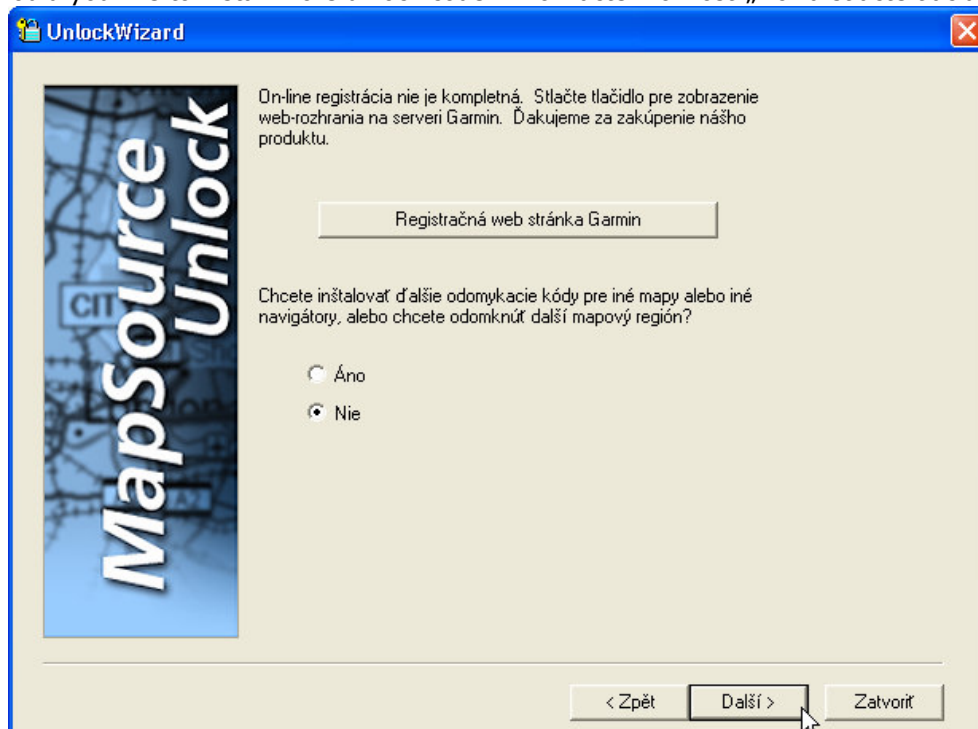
UnlockWizard

MapSource Unlock

On-line registrácia nie je kompletná. Stlačte tlačidlo pre zobrazenie web-rozhrania na serveri Garmin. Ďakujeme za zakúpenie nášho produktu.

Registračná web stránka Garmin

Chcete inštalovať ďalšie odomykacie kódy pre iné mapy alebo iné navigátory, alebo chcete odomknúť další mapový región?

Áno

Nie

< Zpět

Další >

Zatvoriť